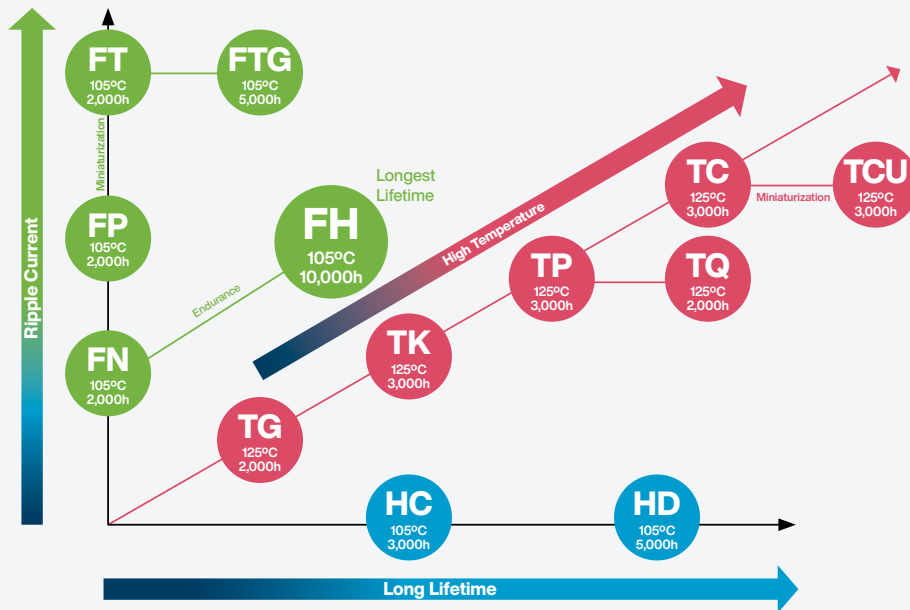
Ripple Current

FT
105ºC
2,000h

FTG
105ºC
5,000h

Miniaturization

FP
105ºC
2,000h

Longest Lifetime

FH
105ºC
10,000h

Endurance

FN
105ºC
2,000h

High Temperature

TC
125ºC
3,000h

Miniaturization

TCU
125ºC
3,000h

TP
125ºC
3,000h

TQ
125ºC
2,000h

TK
125ºC
3,000h

TG
125ºC
2,000h

HC
105ºC
3,000h

HD
105ºC
5,000h

Long Lifetime